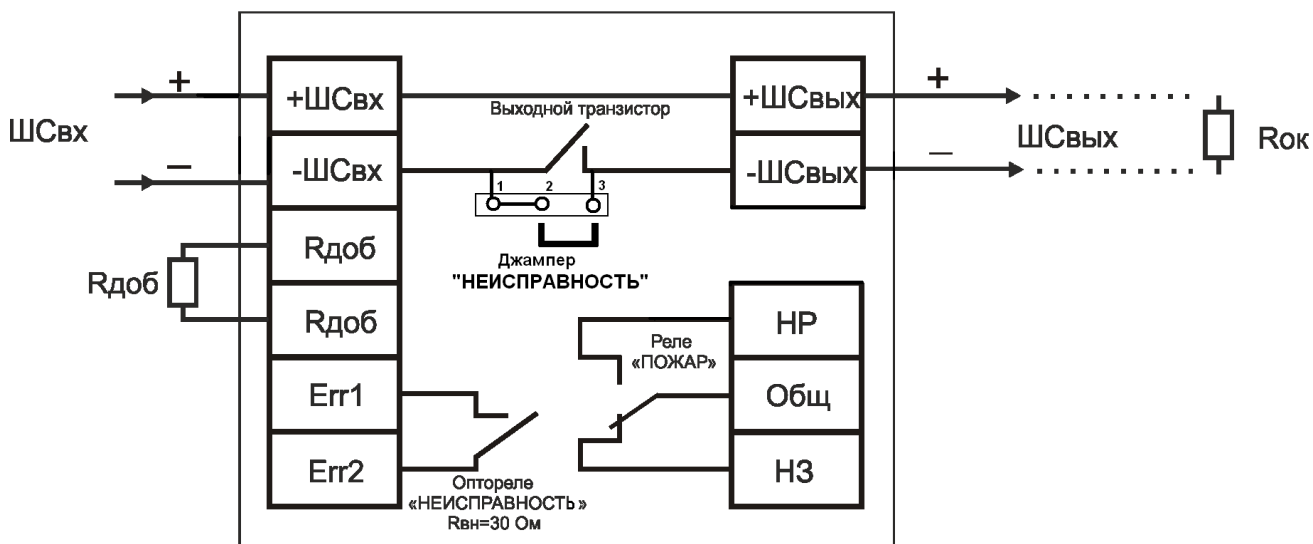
ШСвх

+

–

+ШСвх

-ШСвх

Rдоб

Rдоб

Rдоб

Err1

Err2

Выходной транзистор

1 2 3

Джампер
"НЕИСПРАВНОСТЬ"

Реле
«ПОЖАР»

Оптореле
«НЕИСПРАВНОСТЬ »
Rвн=30 Ом

+ШСвых

-ШСвых

НР

Общ

НЗ

+

–

ШСвых

Rок